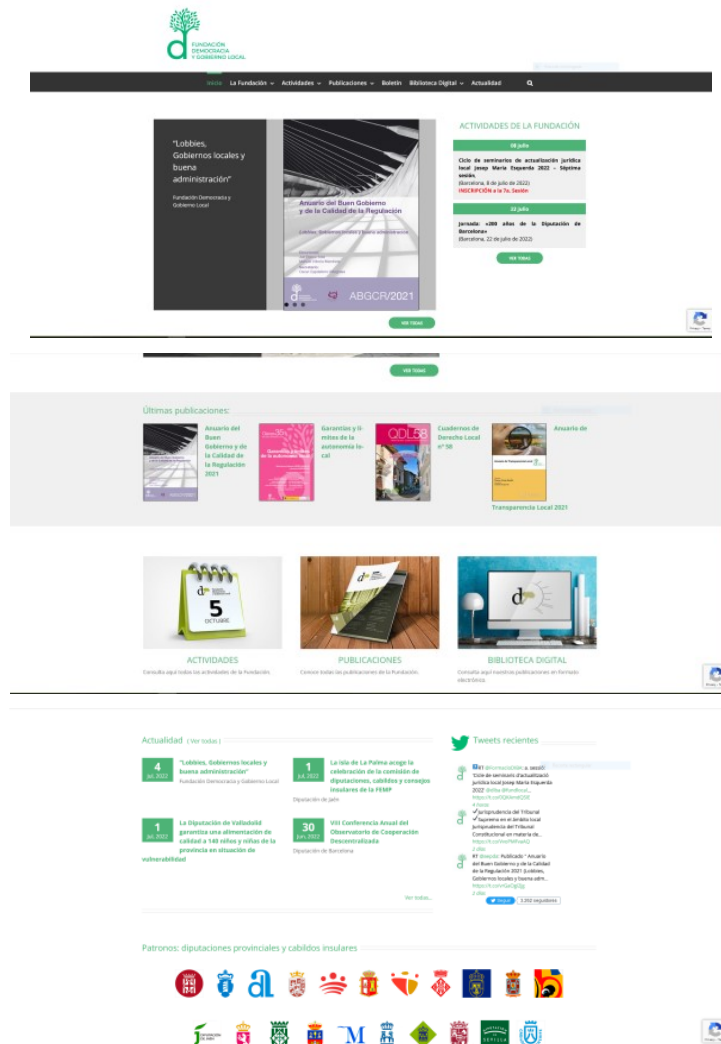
FUNDACIÓN DEMOCRACIA Y GOBIERNO LOCAL

Inicio La Fundación Actividades Publicaciones Boletín Biblioteca Digital Actualidad

"Lobbies, Gobiernos locales y buena administración"

Fundación Democracia y Gobierno Local

Anuario del Buen Gobierno y de la Calidad de la Regulación

ABGCR/2021

VER TODAS

ACTIVIDADES DE LA FUNDACIÓN

08 julio

Ciclo de seminarios de actualización jurídica local Josep Maria Esquerda 2022 – Séptima sesión.
(Barcelona, 8 de julio de 2022)
INSCRIPCIÓN a la 7a. Sesión

22 julio

Jornada: «200 años de la Diputación de Barcelona»
(Barcelona, 22 de julio de 2022)

VER TODAS

VER TODAS

Últimas publicaciones:

Anuario del Buen Gobierno y de la Calidad de la Regulación 2021

Garantías y límites de la autonomía local

QDL 58

Cuadernos de Derecho Local nº 58

Anuario de Transparencia Local 2021

5 OCTUBRE

ACTIVIDADES
Consulta aquí todas las actividades de la Fundación.

PUBLICACIONES
Conoce todas las publicaciones de la Fundación.

BIBLIOTECA DIGITAL
Consulta aquí nuestras publicaciones en formato electrónico.

Actualidad (Ver todas)

4 jul. 2022
"Lobbies, Gobiernos locales y buena administración"
Fundación Democracia y Gobierno Local

1 jul. 2022
La isla de La Palma acoge la celebración de la comisión de diputaciones, cabildos y consejos insulares de la FEMP
Diputación de Jaén

1 jul. 2022
La Diputación de Valladolid garantiza una alimentación de calidad a 140 niños y niñas de la provincia en situación de vulnerabilidad

30 jun. 2022
VIII Conferencia Anual del Observatorio de Cooperación Descentralizada
Diputación de Barcelona

Ver todas...

Tweets recientes

RT @FormacioDiBa: a sessió "Cicle de seminaris d'actualització jurídica local Josep Maria Esquerda 2022 @dfw @fundlocal... https://t.co/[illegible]
4 horas

✓Jurisprudencia del Tribunal ✓Supremo en el ámbito local Jurisprudencia del Tribunal Constitucional en materia de... https://t.co/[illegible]
2 días

RT @aepdc Publicado "Anuario del Buen Gobierno y de la Calidad de la Regulación 2021 (Lobbies, Gobiernos locales y buena adm... https://t.co/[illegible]
2 días

Seguir 3.202 seguidores

Patronos: diputaciones provinciales y cabildos insulares